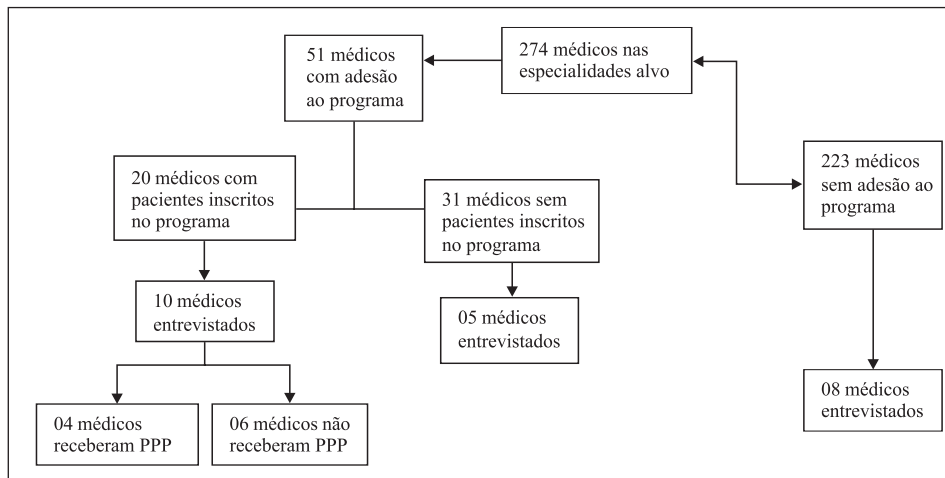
274 médicos nas especialidades alvo

51 médicos com adesão ao programa

223 médicos sem adesão ao programa

20 médicos com pacientes inscritos no programa

31 médicos sem pacientes inscritos no programa

10 médicos entrevistados

05 médicos entrevistados

08 médicos entrevistados

04 médicos receberam PPP

06 médicos não receberam PPP